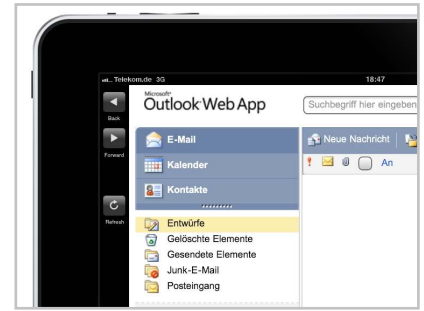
Telekom.de 3G

18:47

Back

Forward

Refresh

Microsoft
Outlook Web App

Suchbegriff hier eingeben

E-Mail

Kalender

Kontakte

Entwürfe

Gelöschte Elemente

Gesendete Elemente

Junk-E-Mail

Posteingang

Neue Nachricht

! An